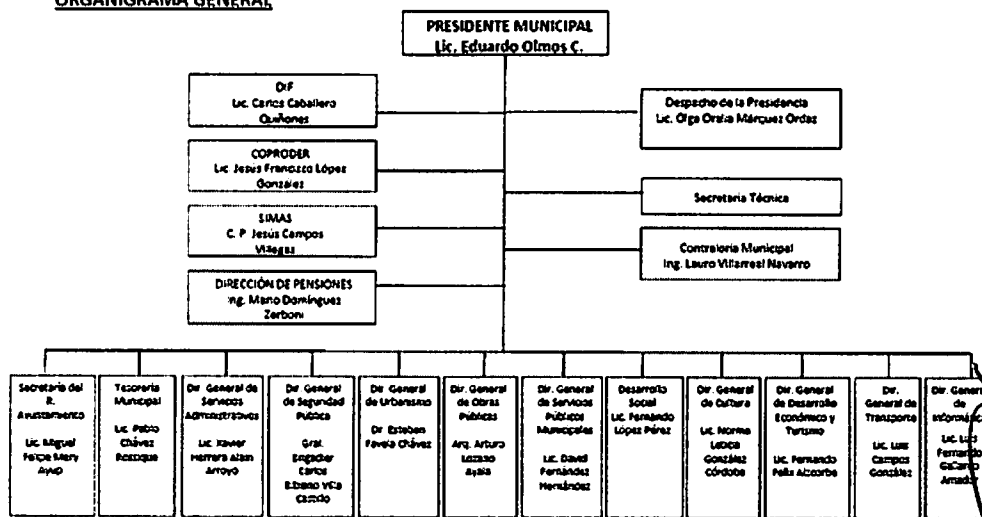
ORGANIGRAMA GENERAL

PRESIDENTE MUNICIPAL
Lic. Eduardo Olmos C.

DIF
Lic. Carlos Caballero Quiñones

COPRODER
Lic. Jesús Francisco López Gonzalez

SIMAS
C. P. Jesús Campos Villegas

DIRECCIÓN DE PENSIONES
Ing. Mario Domínguez Zerboni

Despacho de la Presidencia
Lic. Olga Oralia Márquez Ordaz

Secretaria Técnica

Contraloria Municipal
Ing. Lauro Villarreal Navarro

Secretario del R. Ayuntamiento
Lic. Miguel Felipe Mery Ayup

Tesorería Municipal
Lic. Pablo Chávez Rosique

Dir. General de Servicios Administrativos
Lic. Xavier Herrera Alan Arroyo

Dir. General de Seguridad Pública
Gral. Brigadier Carlos Eduardo VEa Castillo

Dir. General de Urbanismo
Dr. Esteban Favela Chávez

Dir. General de Obras Públicas
Arq. Arturo Lozano Ayala

Dir. General de Servicios Públicos Municipales
Lic. David Fernández Hernández

Desarrollo Social
Lic. Fernando López Pérez

Dir. General de Cultura
Lic. Norma Leticia González Córdoba

Dir. General de Desarrollo Económico y Turismo
Lic. Fernando Felix Alcorta

Dir. General de Transporte
Lic. Luis Campos González

Dir. General de Informática
Lic. Luis Fernando GaCarcía Amador